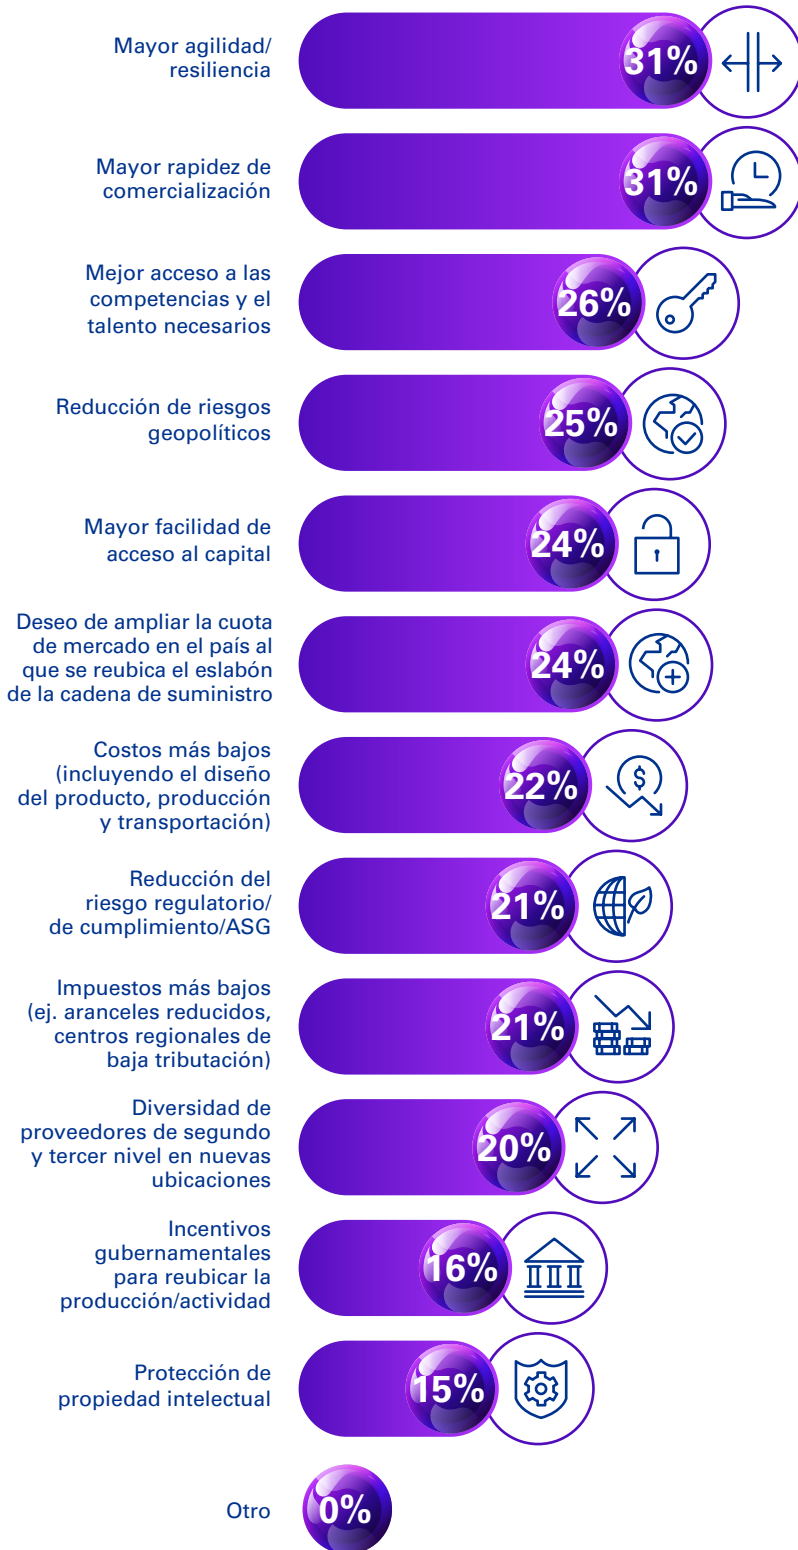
Mayor agilidad/ resiliencia
31%

Mayor rapidez de comercialización
31%

Mejor acceso a las competencias y el talento necesarios
26%

Reducción de riesgos geopolíticos
25%

Mayor facilidad de acceso al capital
24%

Deseo de ampliar la cuota de mercado en el país al que se reubica el eslabón de la cadena de suministro
24%

Costos más bajos (incluyendo el diseño del producto, producción y transportación)
22%

Reducción del riesgo regulatorio/ de cumplimiento/ASG
21%

Impuestos más bajos (ej. aranceles reducidos, centros regionales de baja tributación)
21%

Diversidad de proveedores de segundo y tercer nivel en nuevas ubicaciones
20%

Incentivos gubernamentales para reubicar la producción/actividad
16%

Protección de propiedad intelectual
15%

Otro
0%